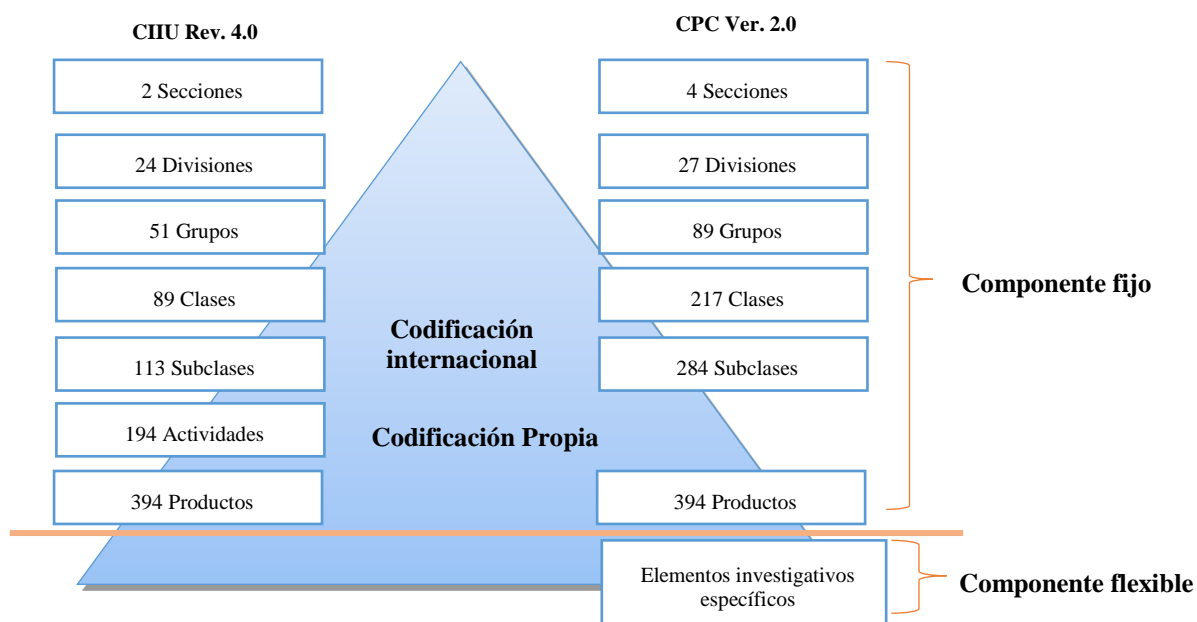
CIIU Rev. 4.0

2 Secciones

24 Divisiones

51 Grupos

89 Clases

113 Subclases

194 Actividades

394 Productos

Codificación internacional

Codificación Propia

CPC Ver. 2.0

4 Secciones

27 Divisiones

89 Grupos

217 Clases

284 Subclases

394 Productos

Elementos investigativos específicos

Componente fijo

Componente flexible